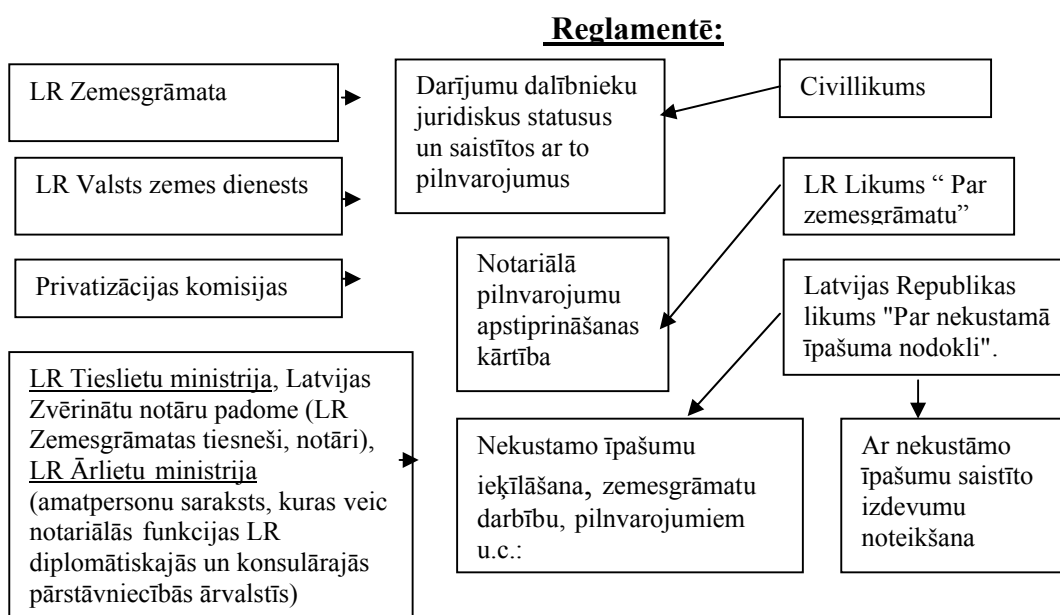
Reglamentē:

LR Zemesgrāmata

LR Valsts zemes dienests

Privatizācijas komisijas

LR Tieslietu ministrija, Latvijas Zvērinātu notāru padome (LR Zemesgrāmatas tiesneši, notāri), LR Ārlietu ministrija (amatpersonu saraksts, kuras veic notariālās funkcijas LR diplomātiskajās un konsulārajās pārstāvniecībās ārvalstīs)

Darījumu dalībnieku juridiskus statusus un saistītos ar to pilnvarojumus

Civillikums

LR Likums " Par zemesgrāmatu"

Notariālā pilnvarojumu apstiprināšanas kārtība

Latvijas Republikas likums "Par nekustamā īpašuma nodokli".

Nekustamo īpašumu ieķīlāšana, zemesgrāmatu darbību, pilnvarojumiem u.c.:

Ar nekustāmo īpašumu saistīto izdevumu noteikšana